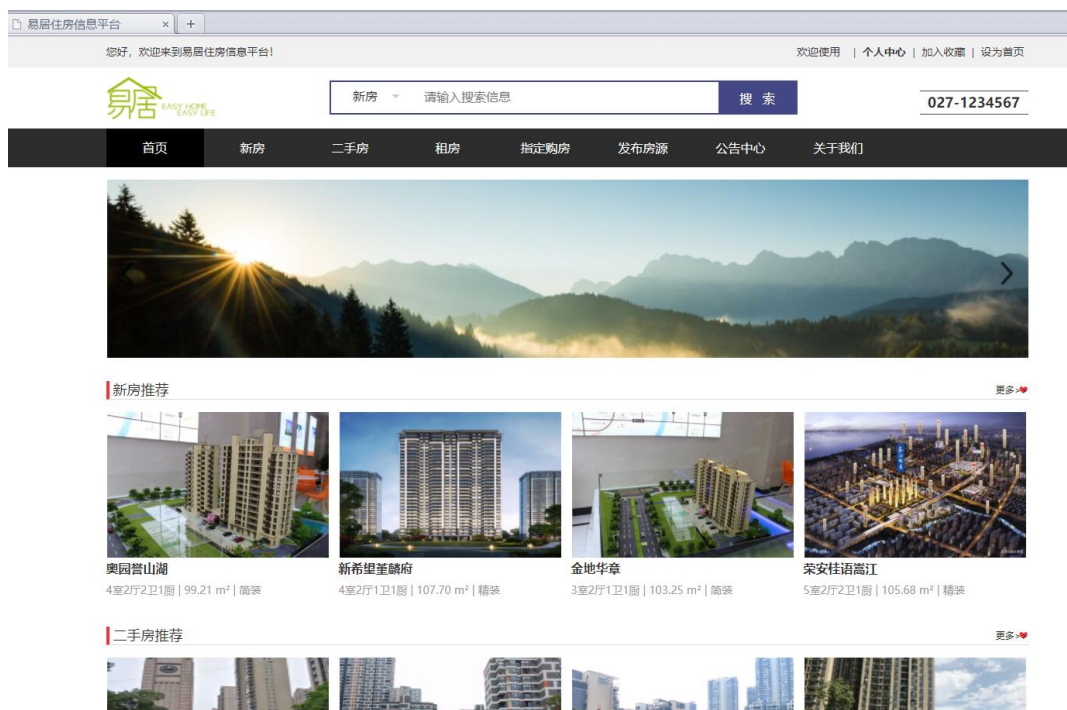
易居住房信息平台 × +

您好，欢迎来到易居住房信息平台！

欢迎使用 | 个人中心 | 加入收藏 | 设为首页

易居 EASY HOME EASY LIFE

新房 请输入搜索信息 搜 索

027-1234567

首页 新房 二手房 租房 指定购房 发布房源 公告中心 关于我们

新房推荐

更多>

奥园誉山湖
4室2厅2卫1厨 | 99.21 m² | 简装

新希望堇麟府
4室2厅1卫1厨 | 107.70 m² | 精装

金地华章
3室2厅1卫1厨 | 103.25 m² | 简装

荣安桂语嵩江
5室2厅2卫1厨 | 105.68 m² | 精装

二手房推荐

更多>